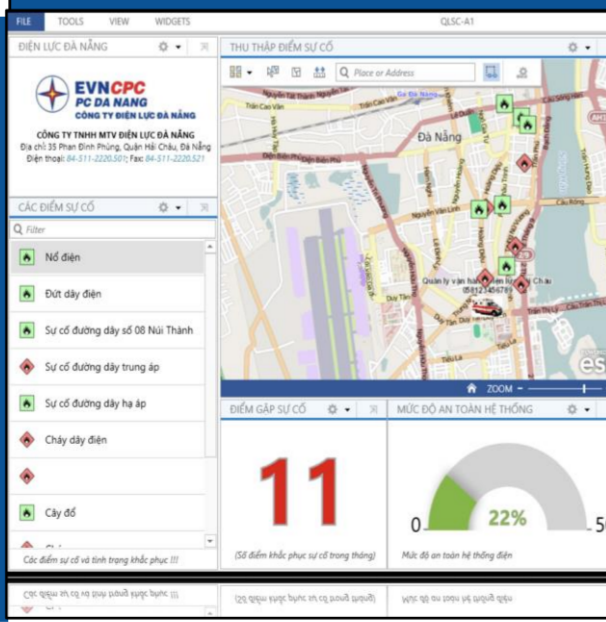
FILE TOOLS VIEW WIDGETS QLSC-A1

ĐIỆN LỰC ĐÀ NẴNG

EVNCPC
PC DA NANG
CÔNG TY ĐIỆN LỰC ĐÀ NẴNG

CÔNG TY TNHH MTV ĐIỆN LỰC ĐÀ NẴNG
Địa chỉ: 35 Phan Đình Phùng, Quận Hải Châu, Đà Nẵng
Điện thoại: 84-511-2220.501; Fax: 84-511-2220.521

CÁC ĐIỂM SỰ CỐ

Filter

Nổ điện

Đứt dây điện

Sự cố đường dây số 08 Núi Thành

Sự cố đường dây trung áp

Sự cố đường dây hạ áp

Cháy dây điện

Cây đổ

Các điểm sự cố và tình trạng khắc phục !!!

THU THẬP ĐIỂM SỰ CỐ

Place or Address

Đà Nẵng

Quản lý vận hành điện lực Hải Châu
0511245678

ZOOM

ĐIỂM GẶP SỰ CỐ

11

(Số điểm khắc phục sự cố trong tháng)

MỨC ĐỘ AN TOÀN HỆ THỐNG

0

22%

50

Mức độ an toàn hệ thống điện